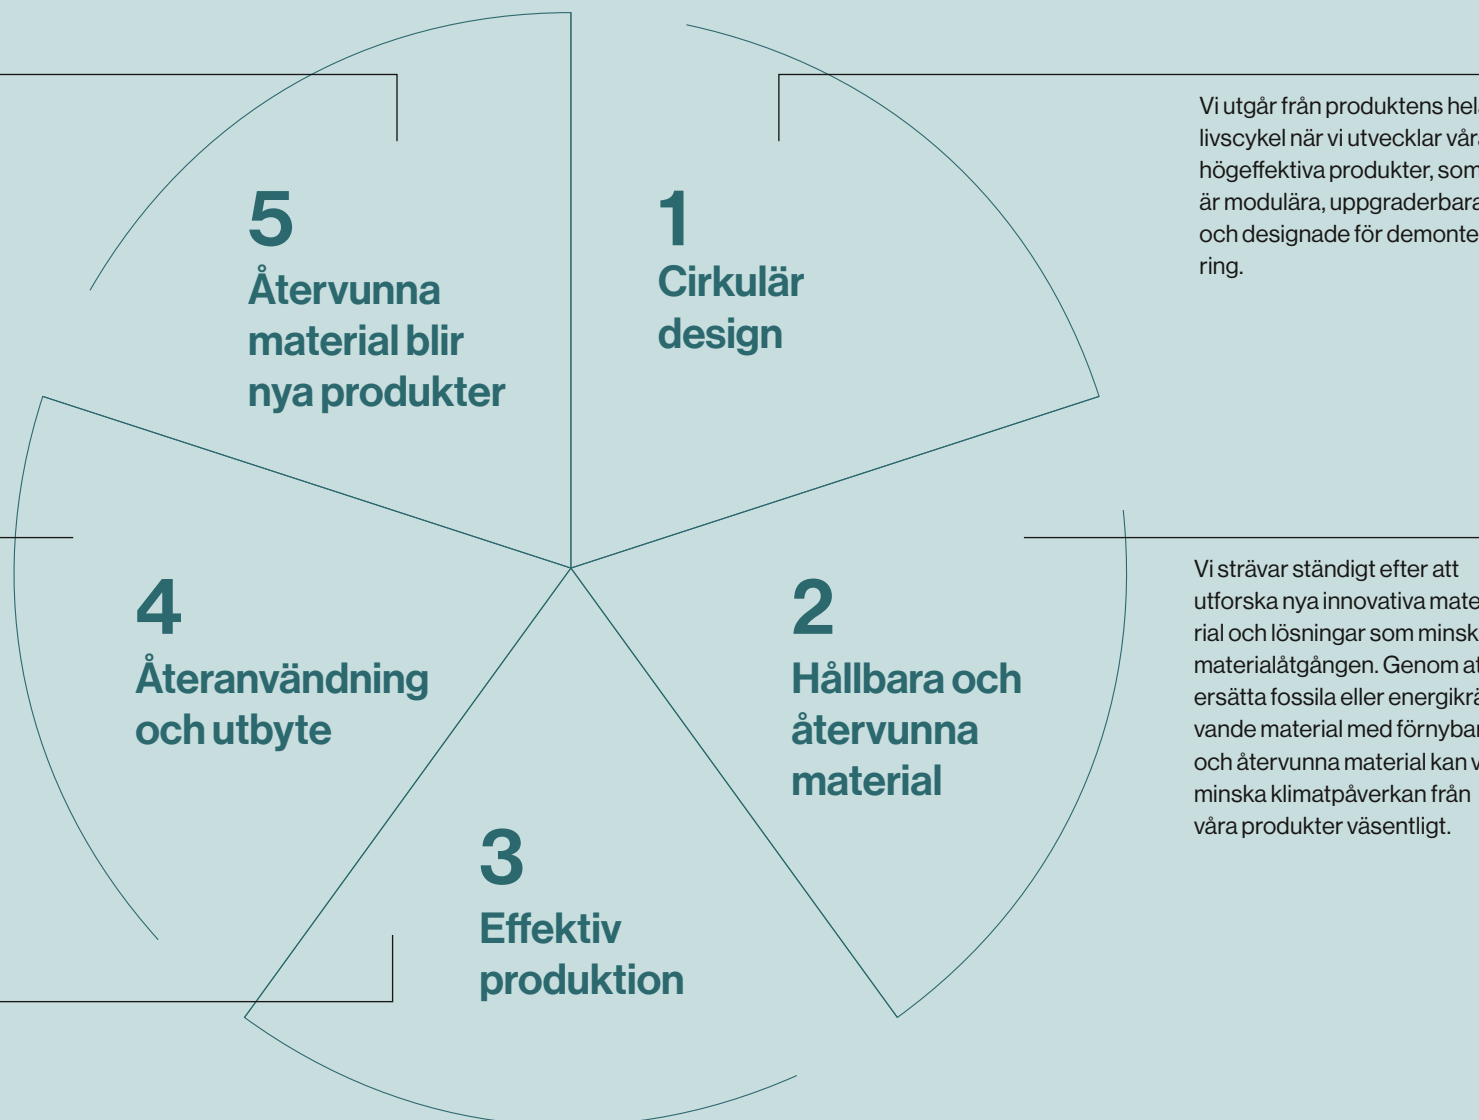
5
Återvunna material blir nya produkter

1
Cirkulär design

Vi utgår från produktens hel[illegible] livscykel när vi utvecklar vår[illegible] högeffektiva produkter, som är modulära, uppgraderbara och designade för demonte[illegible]ring.

4
Återanvändning och utbyte

2
Hållbara och återvunna material

Vi strävar ständigt efter att utforska nya innovativa mate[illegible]rial och lösningar som minsk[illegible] materialåtgången. Genom at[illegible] ersätta fossila eller energikrä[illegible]vande material med förnybar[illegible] och återvunna material kan v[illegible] minska klimatpåverkan från våra produkter väsentligt.

3
Effektiv produktion